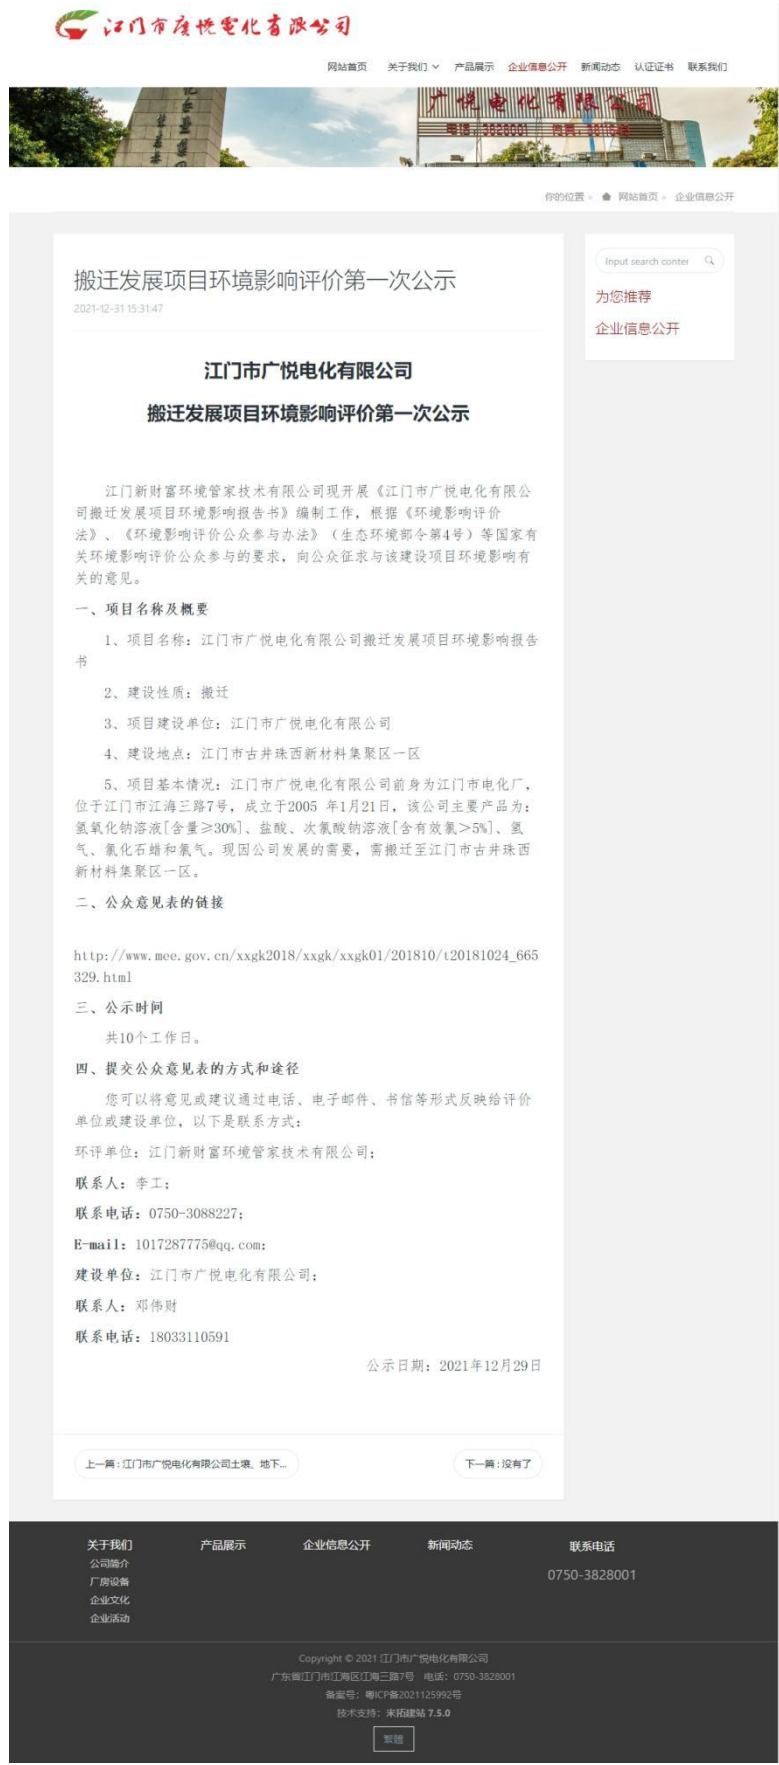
江门市广悦电化有限公司

网站首页 关于我们 产品展示 企业信息公开 新闻动态 认证证书 联系我们

广悦电化有限公司

你的位置 » 网站首页 » 企业信息公开

搬迁发展项目环境影响评价第一次公示

2021-12-31 15:31:47

江门市广悦电化有限公司

搬迁发展项目环境影响评价第一次公示

江门新财富环境管家技术有限公司现开展《江门市广悦电化有限公司搬迁发展项目环境影响报告书》编制工作，根据《环境影响评价法》、《环境影响评价公众参与办法》（生态环境部令第4号）等国家有关环境影响评价公众参与的要求，向公众征求与该建设项目环境影响有关的意见。

一、项目名称及概要

1、项目名称：江门市广悦电化有限公司搬迁发展项目环境影响报告书

2、建设性质：搬迁

3、项目建设单位：江门市广悦电化有限公司

4、建设地点：江门市古井珠西新材料集聚区一区

5、项目基本情况：江门市广悦电化有限公司前身为江门市电化厂，位于江门市江海三路7号，成立于2005 年1月21日，该公司主要产品为：氢氧化钠溶液[含量≥30%]、盐酸、次氯酸钠溶液[含有效氯>5%]、氢气、氯化石蜡和氯气。现因公司发展的需要，需搬迁至江门市古井珠西新材料集聚区一区。

二、公众意见表的链接

http://www.mee.gov.cn/xxgk2018/xxgk/xxgk01/201810/t20181024_665329.html

三、公示时间

共10个工作日。

四、提交公众意见表的方式和途径

您可以将意见或建议通过电话、电子邮件、书信等形式反映给评价单位或建设单位，以下是联系方式：

环评单位：江门新财富环境管家技术有限公司；

联系人：李工；

联系电话：0750-3088227；

E-mail：1017287775@qq.com；

建设单位：江门市广悦电化有限公司；

联系人：邓伟财

联系电话：18033110591

公示日期：2021年12月29日

上一篇：江门市广悦电化有限公司土壤、地下...

下一篇：没有了

Input search content

为您推荐

企业信息公开

关于我们
公司简介
厂房设备
企业文化
企业活动

产品展示

企业信息公开

新闻动态

联系电话
0750-3828001

Copyright © 2021 江门市广悦电化有限公司
广东省江门市江海区江海三路7号 电话：0750-3828001
备案号：粤ICP备2021125992号
技术支持：米拓建站 7.5.0

繁體